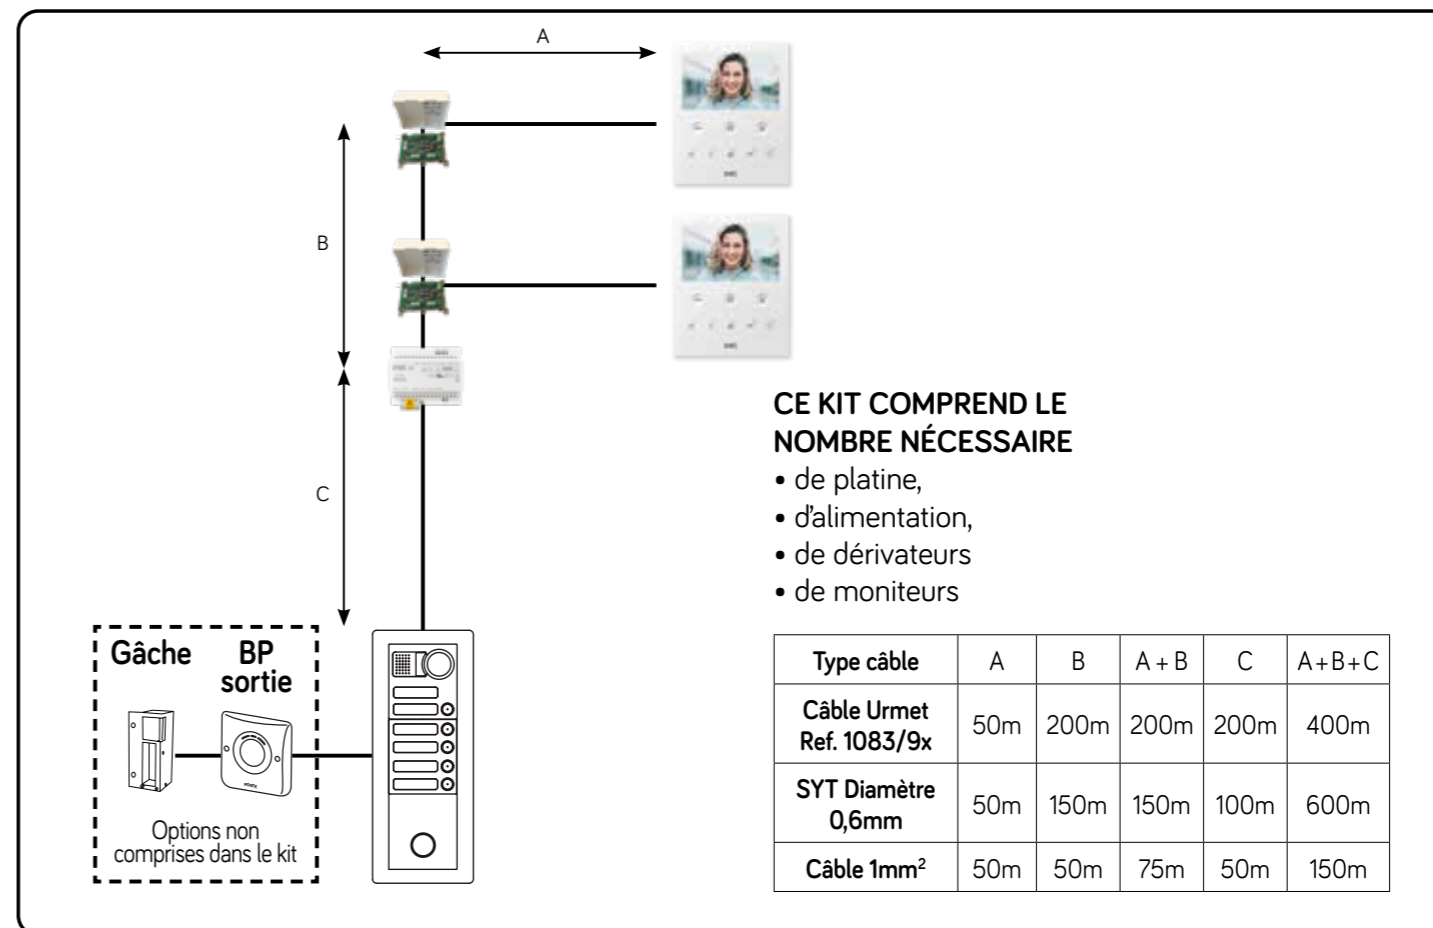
A

B

C

Gâche

BP sortie

Options non comprises dans le kit

CE KIT COMPREND LE NOMBRE NÉCESSAIRE
• de platine,
• d'alimentation,
• de dérivateurs
• de moniteurs

| Type câble | A | B | A + B | C | A+B+C |
|---|---|---|---|---|---|
| Câble Urmet Ref. 1083/9x | 50m | 200m | 200m | 200m | 400m |
| SYT Diamètre 0,6mm | 50m | 150m | 150m | 100m | 600m |
| Câble 1mm$^2$ | 50m | 50m | 75m | 50m | 150m |